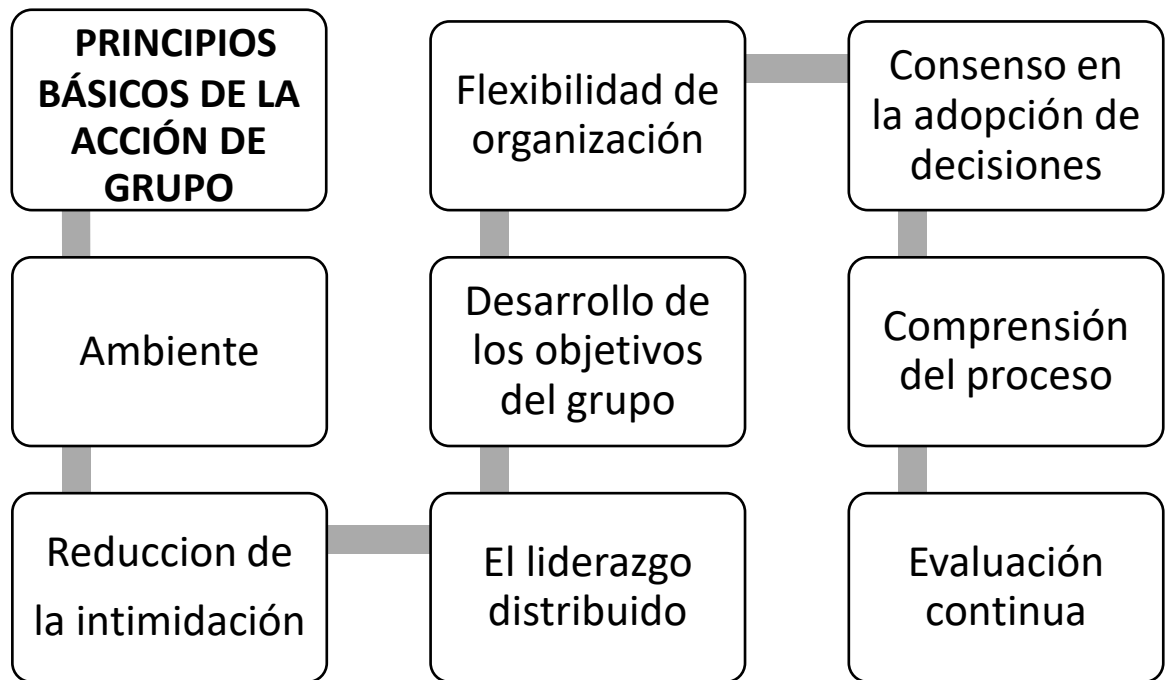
PRINCIPIOS BÁSICOS DE LA ACCIÓN DE GRUPO

Ambiente

Reduccion de la intimidación

El liderazgo distribuido

Desarrollo de los objetivos del grupo

Flexibilidad de organización

Consenso en la adopción de decisiones

Comprensión del proceso

Evaluación continua